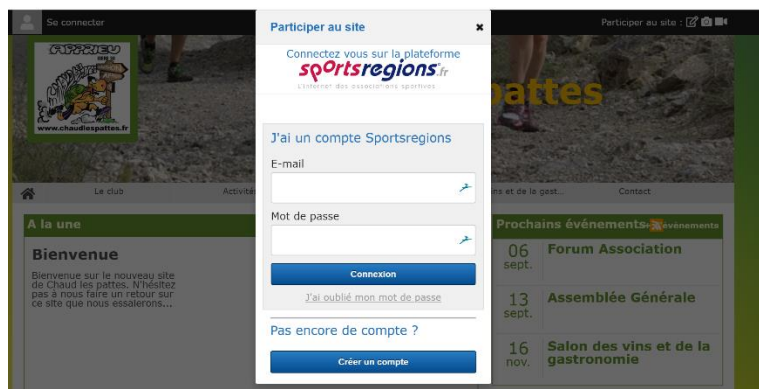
Se connecter

Participer au site :

AFFREU

www.chaudlespattes.fr

pattes

Le club

Activité

ns et de la gest...

Contact

A la une

Bienvenue

Bienvenue sur le nouveau site de Chaud les pattes. N'hésitez pas à nous faire un retour sur ce site que nous essalerons...

Prochains événements

événements

06 sept.

Forum Association

13 sept.

Assemblée Générale

16 nov.

Salon des vins et de la gastronomie

Participer au site

Connectez vous sur la plateforme

sportsregions.fr

L'internet des associations sportives

J'ai un compte Sportsregions

E-mail

Mot de passe

Connexion

J'ai oublié mon mot de passe

Pas encore de compte ?

Créer un compte